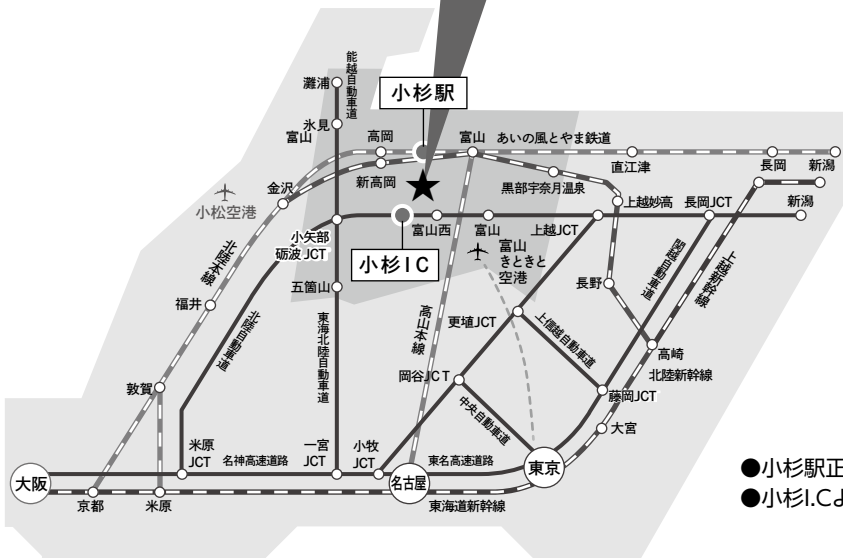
小杉駅

小杉IC

能越自動車道

灘浦

氷見

富山

高岡

富山

あいの風とやま鉄道

直江津

長岡

新潟

金沢

新高岡

黒部宇奈月温泉

上越妙高

長岡JCT

新潟

小松空港

富山西

富山

上越JCT

小矢部砺波JCT

富山きときと空港

北陸本線

関越自動車道

上越新幹線

福井

五箇山

長野

北陸自動車道

東海北陸自動車道

高山本線

更埴JCT

上信越自動車道

高崎

北陸新幹線

敦賀

岡谷JCT

藤岡JCT

中央自動車道

大宮

米原JCT

名神高速道路

一宮JCT

小牧JCT

東名高速道路

大阪

名古屋

東京

京都

米原

東海道新幹線

●小杉駅正

●小杉I.Cよ